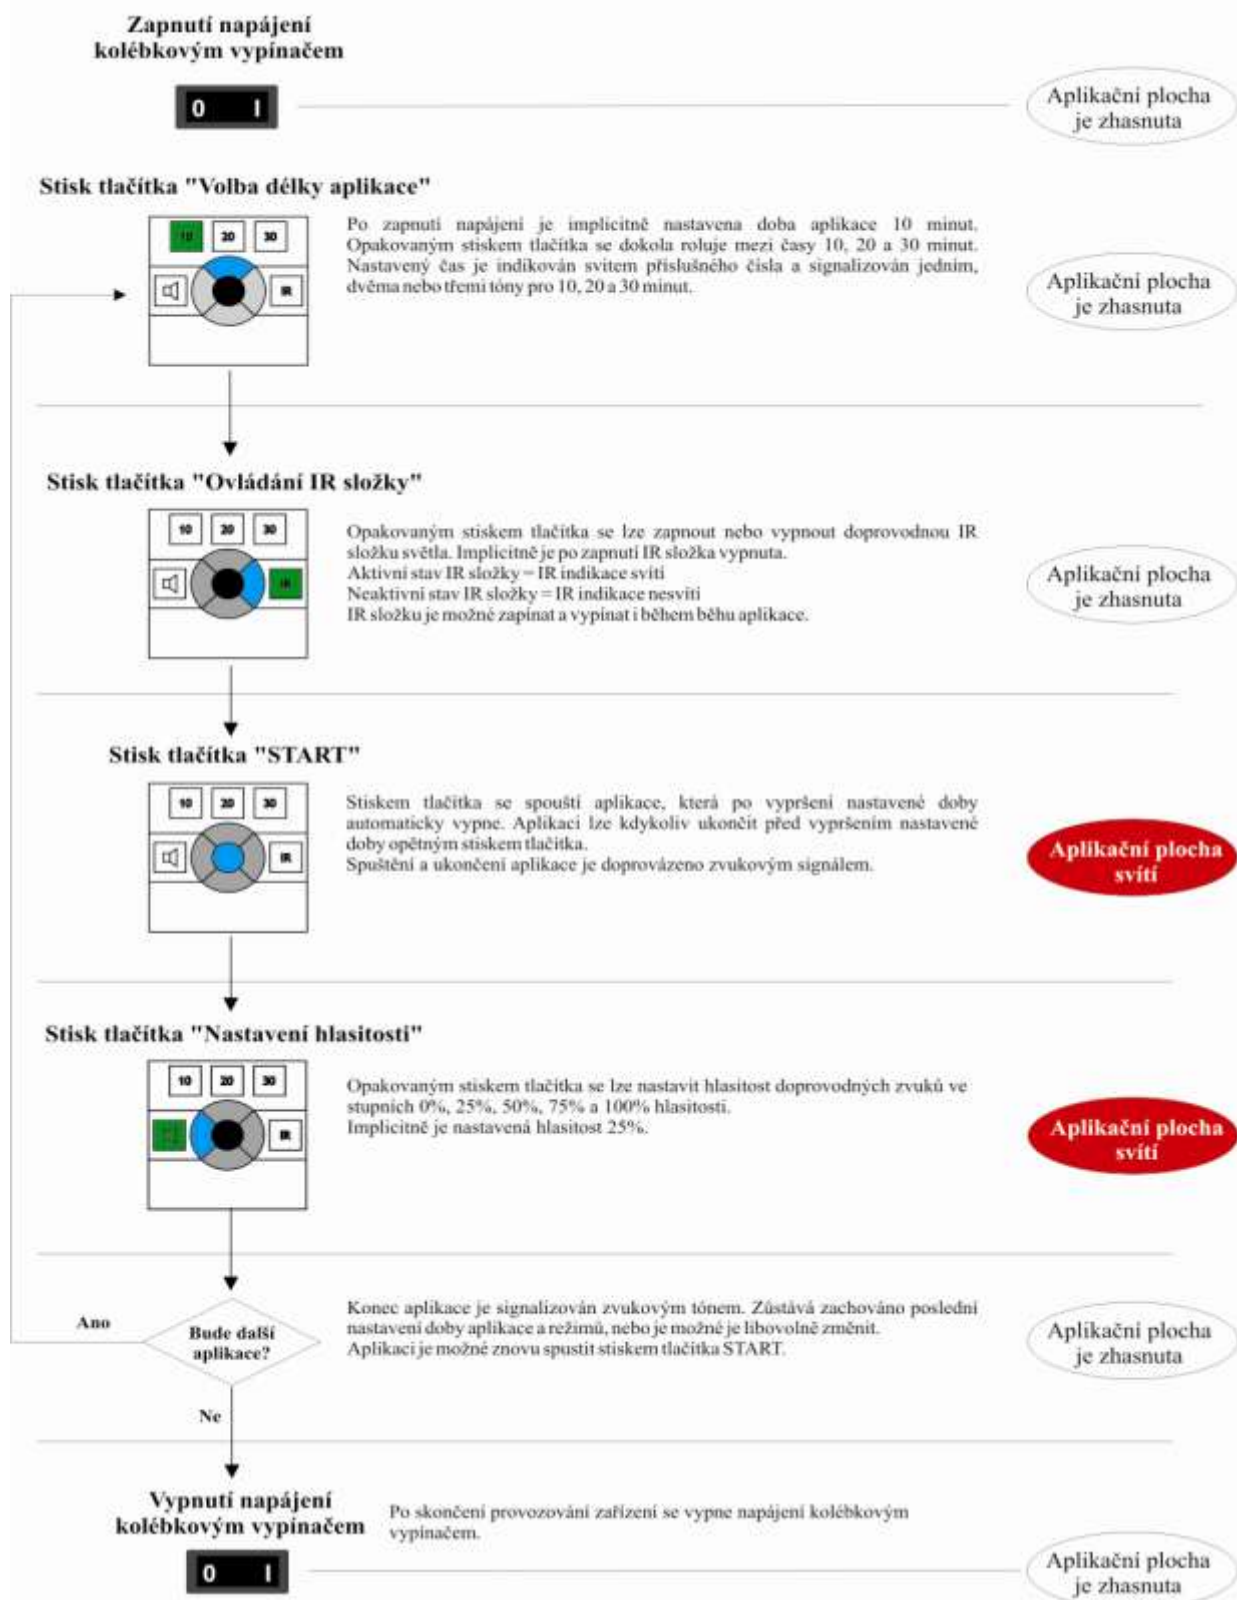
Zapnutí napájení kolébkovým vypínačem

0 I

Aplikační plocha je zhasnuta

Stisk tlačítka "Volba délky aplikace"

10 20 30

IR

Po zapnutí napájení je implicitně nastavena doba aplikace 10 minut. Opakovaným stiskem tlačítka se dokola roluje mezi časy 10, 20 a 30 minut. Nastavený čas je indikován svitem příslušného čísla a signalizován jedním, dvěma nebo třemi tóny pro 10, 20 a 30 minut.

Aplikační plocha je zhasnuta

Stisk tlačítka "Ovládání IR složky"

10 20 30

IR

Opakovaným stiskem tlačítka se lze zapnout nebo vypnout doprovodnou IR složku světla. Implicitně je po zapnutí IR složka vypnuta.
Aktivní stav IR složky = IR indikace svítí
Neaktivní stav IR složky = IR indikace nesvítí
IR složku je možné zapínat a vypínat i během běhu aplikace.

Aplikační plocha je zhasnuta

Stisk tlačítka "START"

10 20 30

IR

Stiskem tlačítka se spouští aplikace, která po vypršení nastavené doby automaticky vypne. Aplikaci lze kdykoliv ukončit před vypršením nastavené doby opětným stiskem tlačítka.
Spuštění a ukončení aplikace je doprovázeno zvukovým signálem.

Aplikační plocha svítí

Stisk tlačítka "Nastavení hlasitosti"

10 20 30

IR

Opakovaným stiskem tlačítka se lze nastavit hlasitost doprovodných zvuků ve stupních 0%, 25%, 50%, 75% a 100% hlasitosti.
Implicitně je nastavená hlasitost 25%.

Aplikační plocha svítí

Ano

Bude další aplikace?

Ne

Konec aplikace je signalizován zvukovým tónem. Zůstává zachováno poslední nastavení doby aplikace a režimů, nebo je možné je libovolně změnit.
Aplikaci je možné znovu spustit stiskem tlačítka START.

Aplikační plocha je zhasnuta

Vypnutí napájení kolébkovým vypínačem

Po skončení provozování zařízení se vypne napájení kolébkovým vypínačem.

0 I

Aplikační plocha je zhasnuta